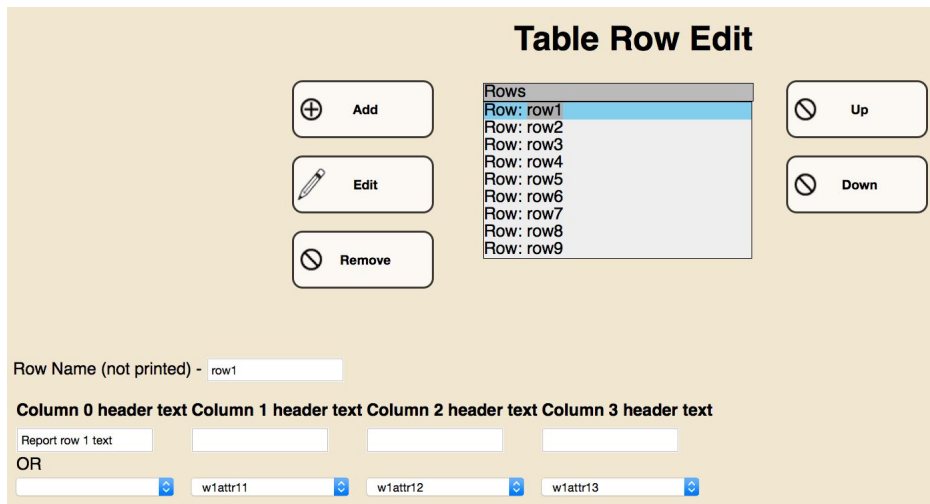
Table Row Edit

Add

Edit

Remove

Rows
Row: row1
Row: row2
Row: row3
Row: row4
Row: row5
Row: row6
Row: row7
Row: row8
Row: row9

Up

Down

Row Name (not printed) - row1

| Column 0 header text | Column 1 header text | Column 2 header text | Column 3 header text |
|---|---|---|---|
| Report row 1 text | | | |

OR

w1attr11 w1attr12 w1attr13